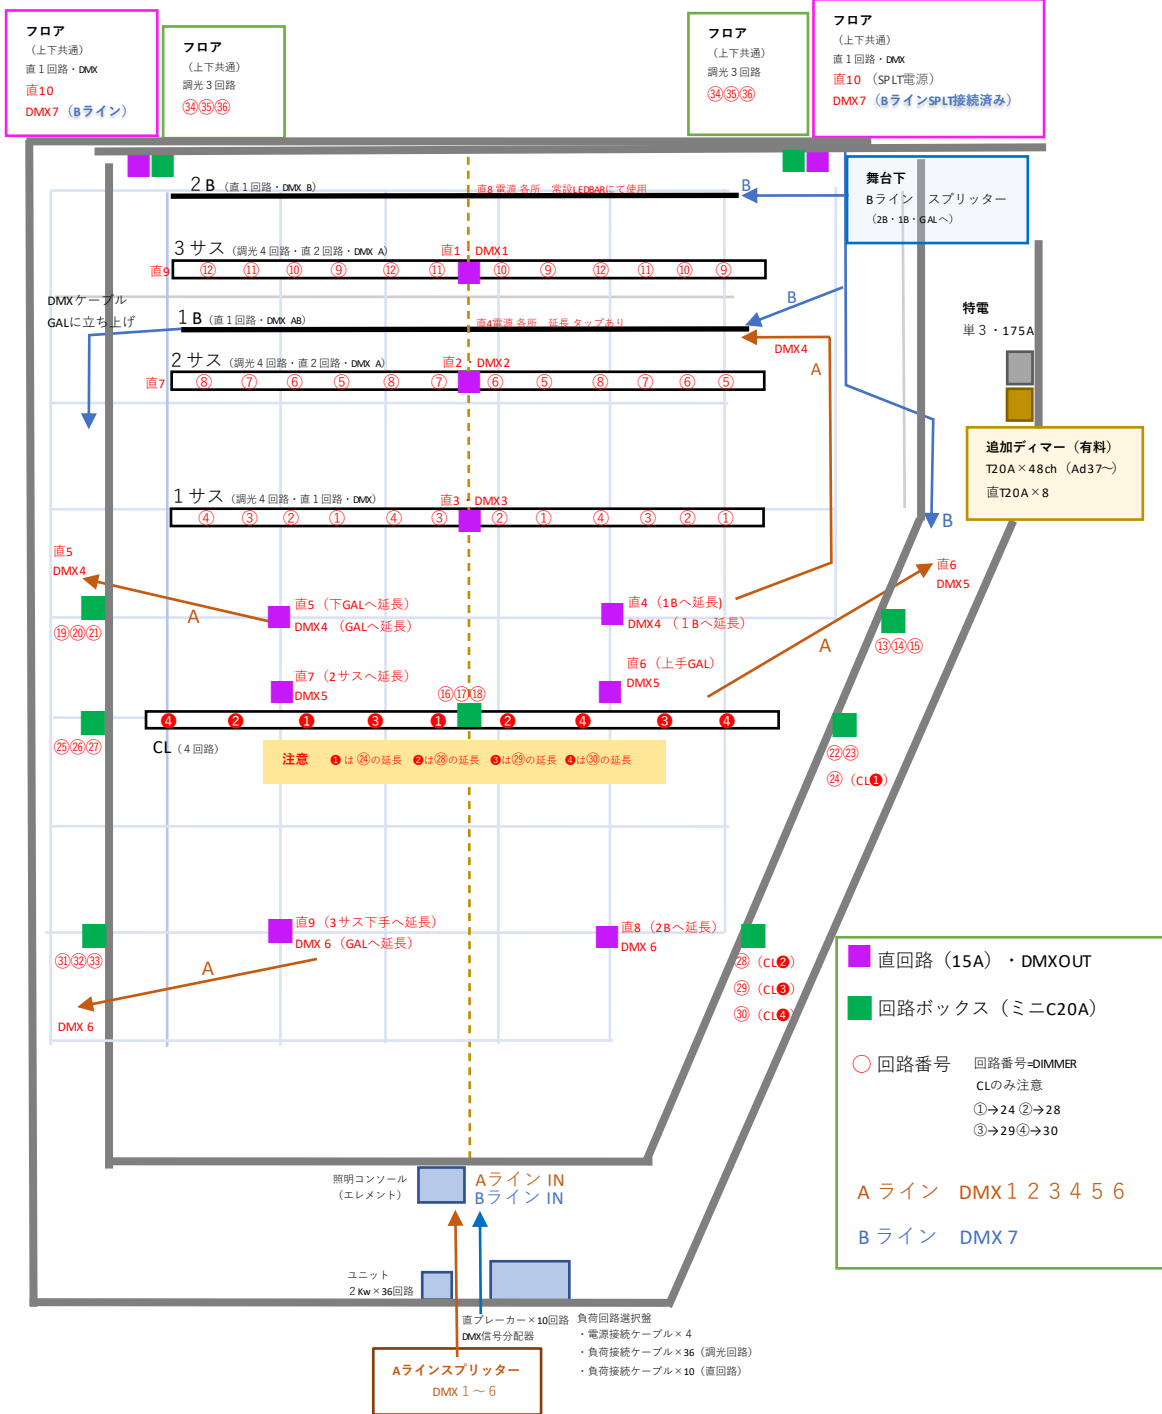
フロア
（上下共通）
直１回路・DMX
直10
DMX7（Bライン）

フロア
（上下共通）
調光３回路
㉞㉟㊱

フロア
（上下共通）
調光３回路
㉞㉟㊱

フロア
（上下共通）
直１回路・DMX
直10 （SPLIT電源）
DMX7（BラインSPLIT接続済み）

舞台下
Bライン　スプリッター
（2B・1B・GALへ）

2 B （直１回路・DMX B）
直8 電源 各所　常設LEDBARにて使用
B

3 サス （調光４回路・直２回路・DMX A）
直1　DMX1
直9 ⑫ ⑪ ⑩ ⑨ ⑫ ⑪ ⑩ ⑨ ⑫ ⑪ ⑩ ⑨

DMXケーブル
GALに立ち上げ
1 B （直１回路・DMX AB）
直4電源 各所　延長タップあり
B
DMX4
A

2 サス （調光４回路・直２回路・DMX A）
直2　DMX2
直7 ⑧ ⑦ ⑥ ⑤ ⑧ ⑦ ⑥ ⑤ ⑧ ⑦ ⑥ ⑤

特電
単３・175A

追加ディマー（有料）
T20A×48ch（Ad37〜）
直T20A×8

1 サス （調光４回路・直１回路・DMX）
直3　DMX3
④ ③ ② ① ④ ③ ② ① ④ ③ ② ①
B

直5
DMX4
⑲⑳㉑
A
直5（下GALへ延長）
DMX4 （GALへ延長）
直4（1Bへ延長）
DMX4 （１Bへ延長）
直6
DMX5
⑬⑭⑮
A

直7（2サスへ延長）
DMX5
⑯⑰⑱
直6（上手GAL）
DMX5

㉕㉖㉗
❹ ❷ ❶ ❸ ❶ ❷ ❹ ❸ ❹
CL（４回路）
注意　❶は㉔の延長　❷は㉘の延長　❸は㉙の延長　❹は㉚の延長
㉒㉓
㉔（CL❶）

㉛㉜㉝
A
DMX 6
直9（3サス下手へ延長）
DMX 6（GALへ延長）
直8（2Bへ延長）
DMX 6
㉘（CL❷）
㉙（CL❸）
㉚（CL❹）

直回路（15A）・DMXOUT
回路ボックス（ミニC20A）
回路番号　回路番号=DIMMER
CLのみ注意
①→24 ②→28
③→29④→30

A ライン　DMX１２３４５６
B ライン　DMX７

照明コンソール
（エレメント）
Aライン IN
Bライン IN

ユニット
2 Kw×36回路
直ブレーカー×10回路
DMX信号分配器
負荷回路選択盤
・電源接続ケーブル×４
・負荷接続ケーブル×36（調光回路）
・負荷接続ケーブル×10（直回路）

Aラインスプリッター
DMX 1〜6